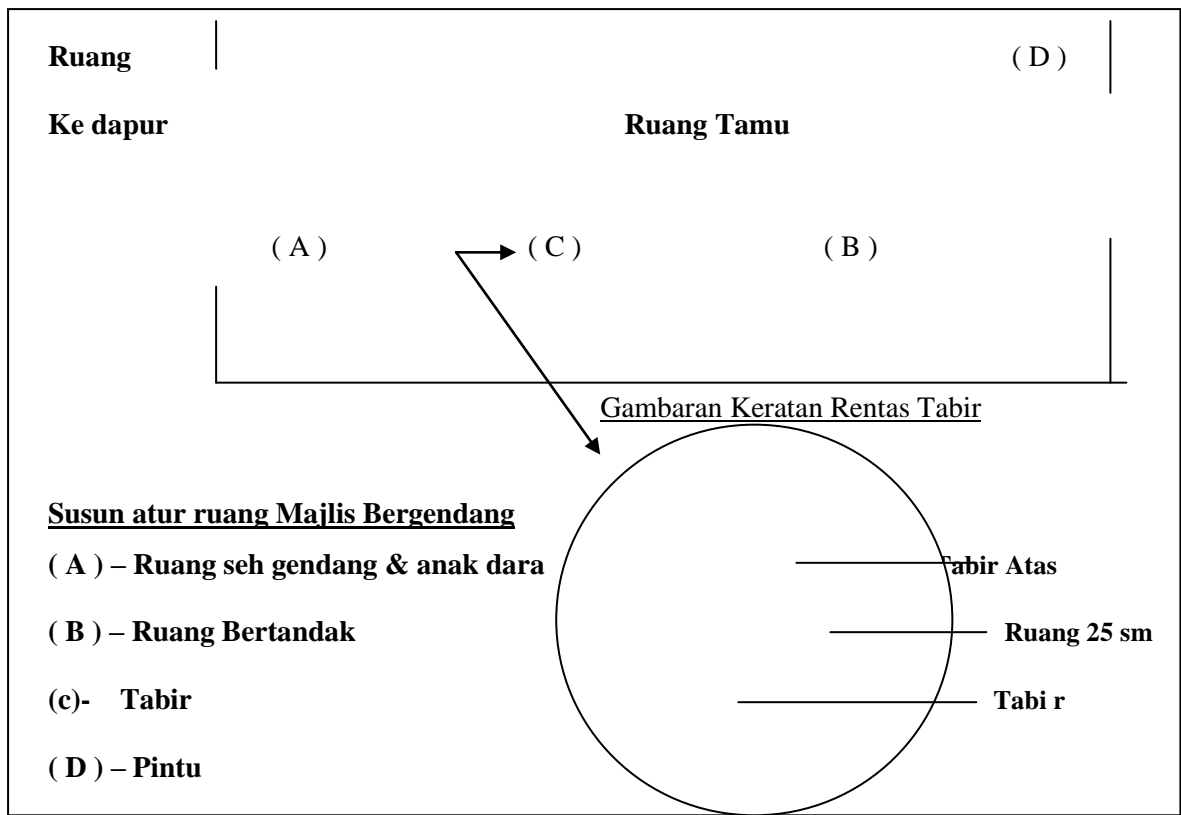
**Ruang** ( D )

**Ke dapur** **Ruang Tamu**

( A ) ( C ) ( B )

Gambaran Keratan Rentas Tabir

**Susun atur ruang Majlis Bergendang**

**( A ) – Ruang seh gendang & anak dara**

**( B ) – Ruang Bertandak**

**(c)- Tabir**

**( D ) – Pintu**

**Tabir Atas**

**Ruang 25 sm**

**Tabi r**